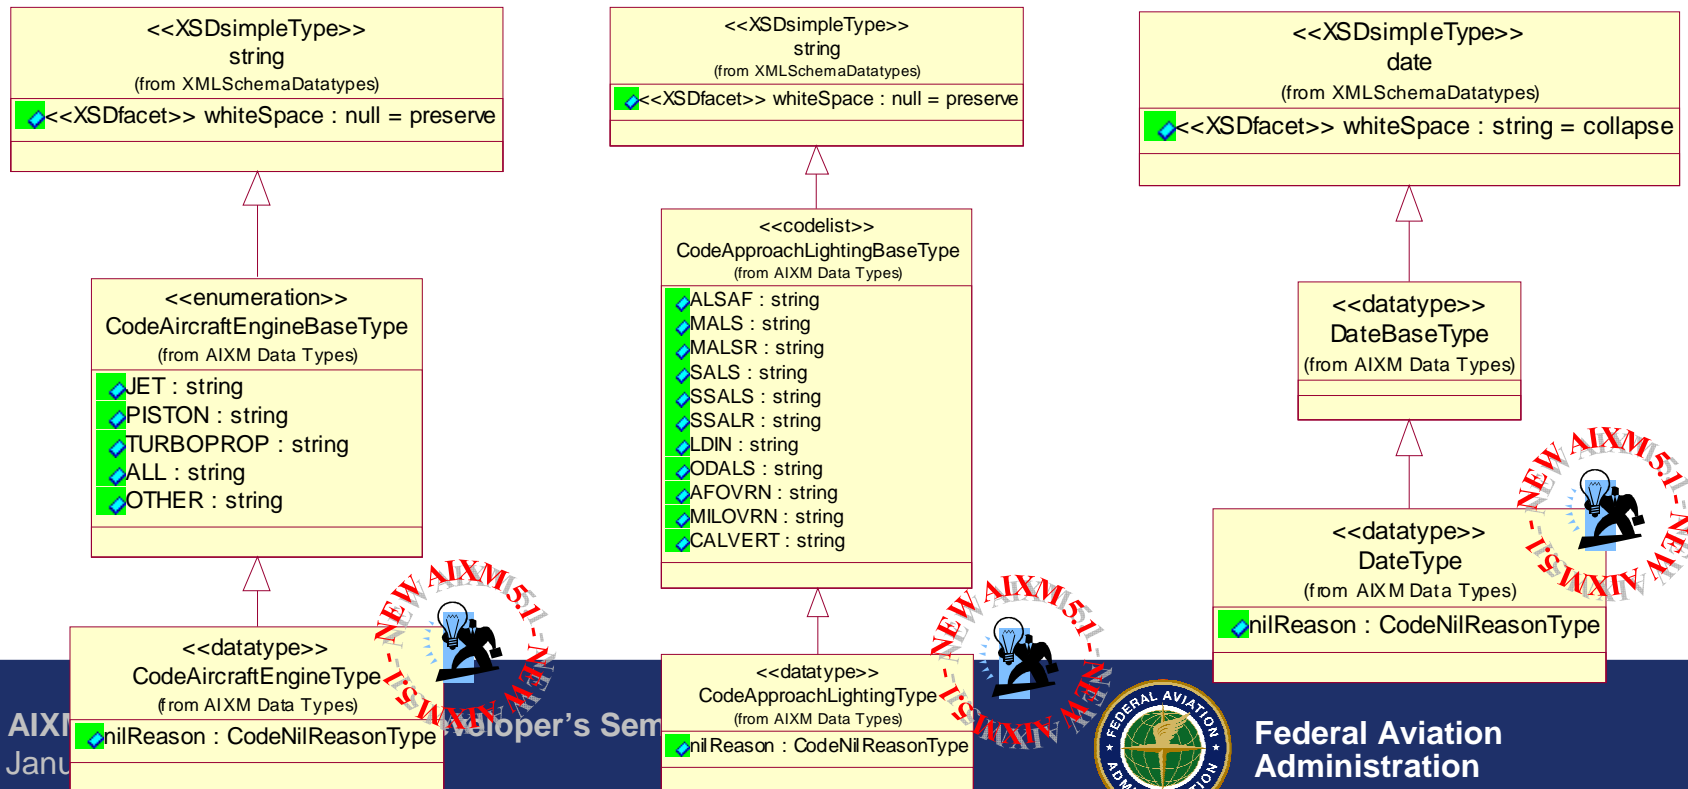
<<XSDsimpleType>>
string
(from XMLSchemaDatatypes)
<<XSDfacet>> whiteSpace : null = preserve

<<enumeration>>
CodeAircraftEngineBaseType
(from AIXM Data Types)
JET : string
PISTON : string
TURBOPROP : string
ALL : string
OTHER : string

<<datatype>>
CodeAircraftEngineType
(from AIXM Data Types)
nilReason : CodeNilReasonType

NEW AIXM 5.1 - NEW AIXM 5.1 -

<<XSDsimpleType>>
string
(from XMLSchemaDatatypes)
<<XSDfacet>> whiteSpace : null = preserve

<<codelist>>
CodeApproachLightingBaseType
(from AIXM Data Types)
ALSAF : string
MALS : string
MALSR : string
SALS : string
SSALS : string
SSALR : string
LDIN : string
ODALS : string
AFOVRN : string
MILOVRN : string
CALVERT : string

<<datatype>>
CodeApproachLightingType
(from AIXM Data Types)
nilReason : CodeNilReasonType

NEW AIXM 5.1 - NEW AIXM 5.1 -

<<XSDsimpleType>>
date
(from XMLSchemaDatatypes)
<<XSDfacet>> whiteSpace : string = collapse

<<datatype>>
DateBaseType
(from AIXM Data Types)

<<datatype>>
DateType
(from AIXM Data Types)
nilReason : CodeNilReasonType

NEW AIXM 5.1 - NEW AIXM 5.1 -

AIXI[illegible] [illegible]eloper's Sem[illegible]
Janu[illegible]

FEDERAL AVIATION ADMINISTRATION
Federal Aviation Administration